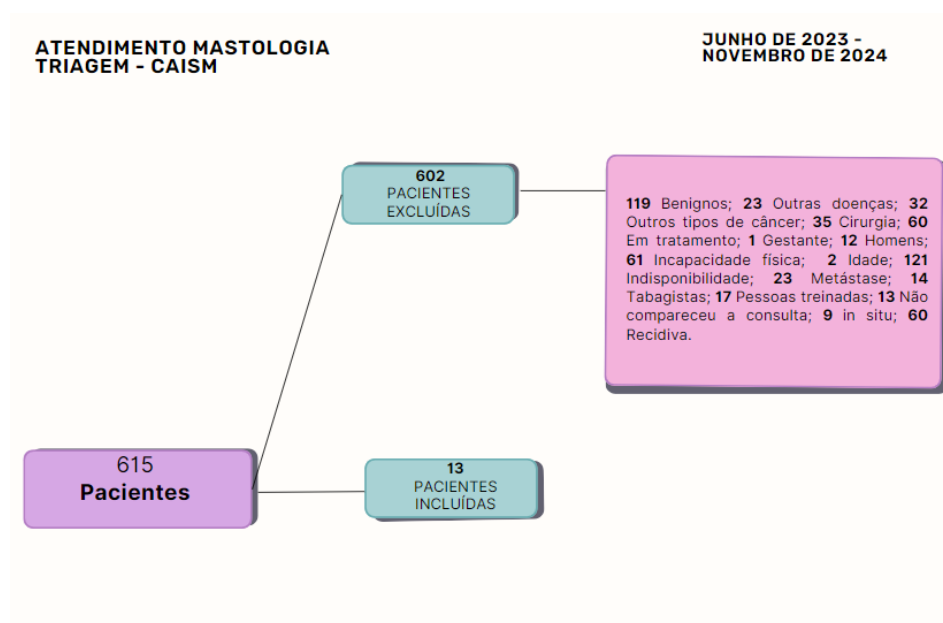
ATENDIMENTO MASTOLOGIA
TRIAGEM - CAISM

JUNHO DE 2023 -
NOVEMBRO DE 2024

602
PACIENTES
EXCLUÍDAS

119 Benignos; 23 Outras doenças; 32 Outros tipos de câncer; 35 Cirurgia; 60 Em tratamento; 1 Gestante; 12 Homens; 61 Incapacidade física; 2 Idade; 121 Indisponibilidade; 23 Metástase; 14 Tabagistas; 17 Pessoas treinadas; 13 Não compareceu a consulta; 9 in situ; 60 Recidiva.

615
Pacientes

13
PACIENTES
INCLUÍDAS